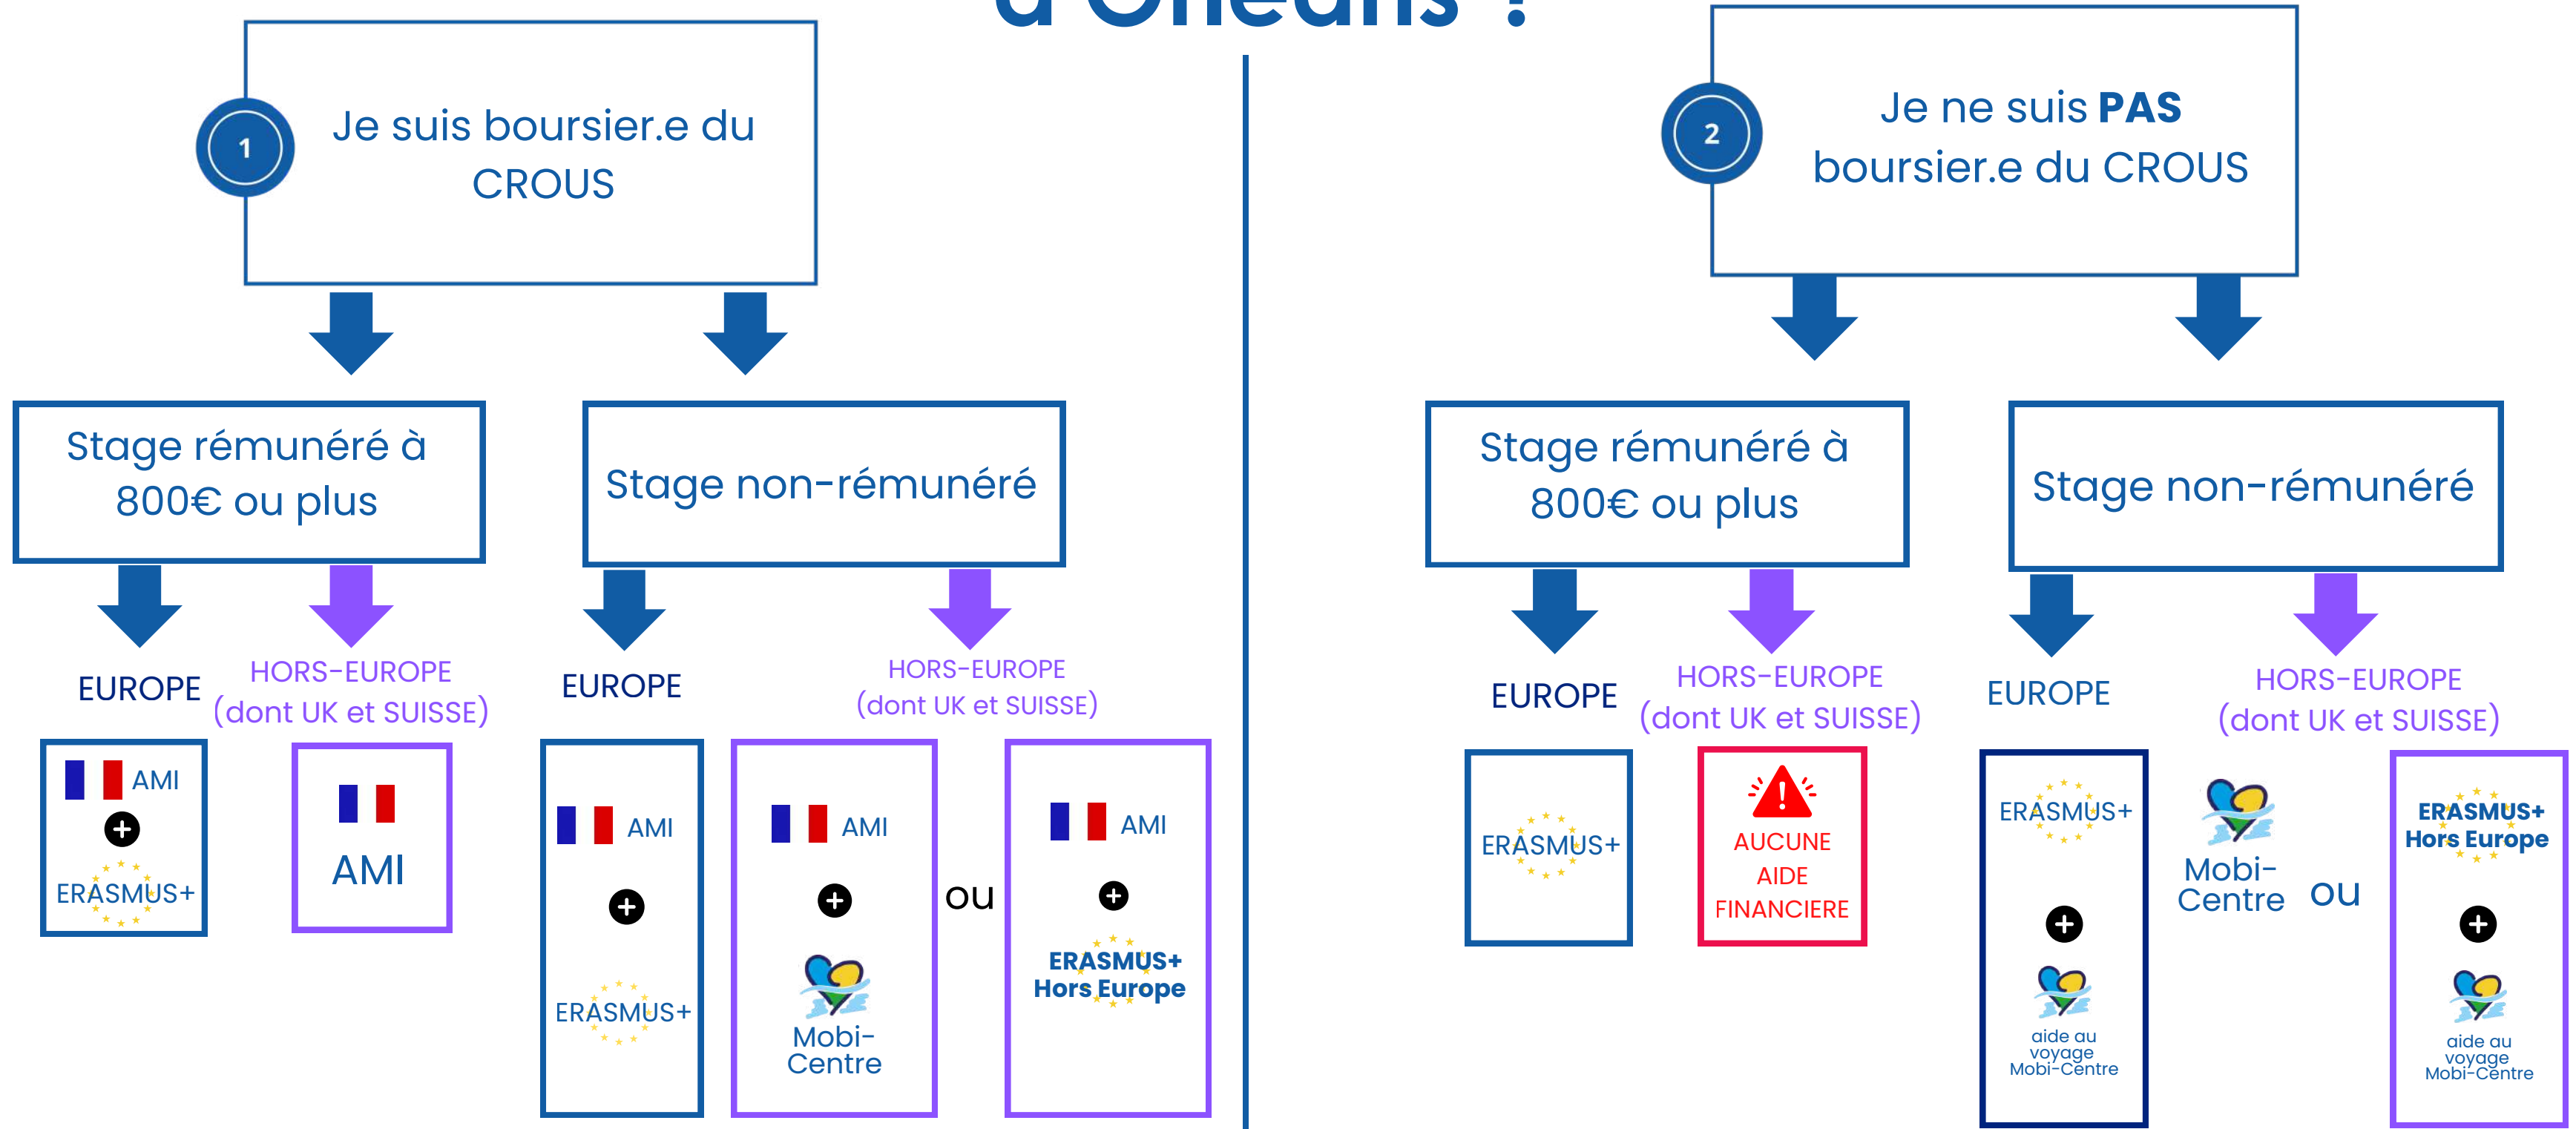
d'Orléans ?

1
Je suis boursier.e du CROUS

Stage rémunéré à 800€ ou plus

Stage non-rémunéré

EUROPE

HORS-EUROPE (dont UK et SUISSE)

EUROPE

HORS-EUROPE (dont UK et SUISSE)

AMI
+
ERASMUS+

AMI

AMI
+
ERASMUS+

AMI
+
Mobi-Centre

ou

AMI
+
ERASMUS+ Hors Europe

2
Je ne suis **PAS** boursier.e du CROUS

Stage rémunéré à 800€ ou plus

Stage non-rémunéré

EUROPE

HORS-EUROPE (dont UK et SUISSE)

EUROPE

HORS-EUROPE (dont UK et SUISSE)

ERASMUS+

AUCUNE AIDE FINANCIERE

ERASMUS+
+
aide au voyage Mobi-Centre

Mobi-Centre

ou

ERASMUS+ Hors Europe
+
aide au voyage Mobi-Centre